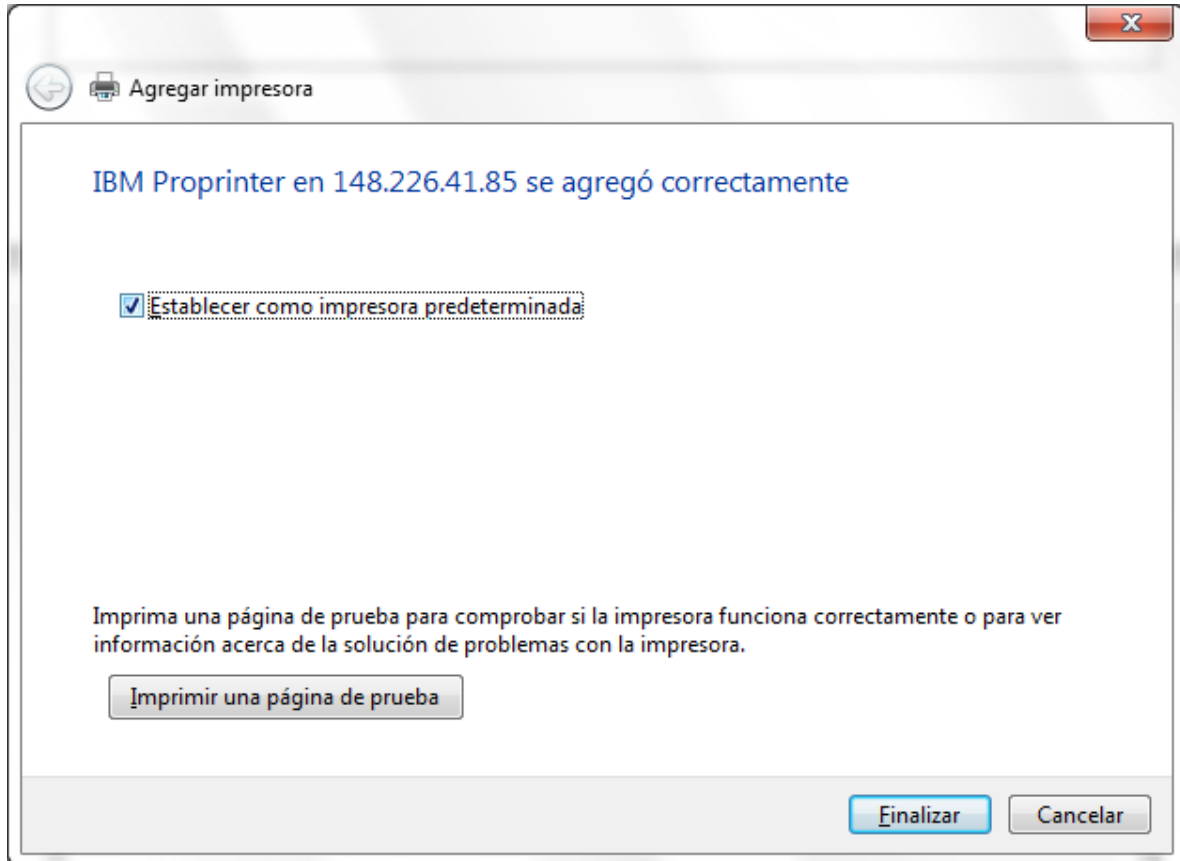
Agregar impresora

IBM Proprinter en 148.226.41.85 se agregó correctamente

Establecer como impresora predeterminada

Imprima una página de prueba para comprobar si la impresora funciona correctamente o para ver información acerca de la solución de problemas con la impresora.

Imprimir una página de prueba

Finalizar

Cancelar